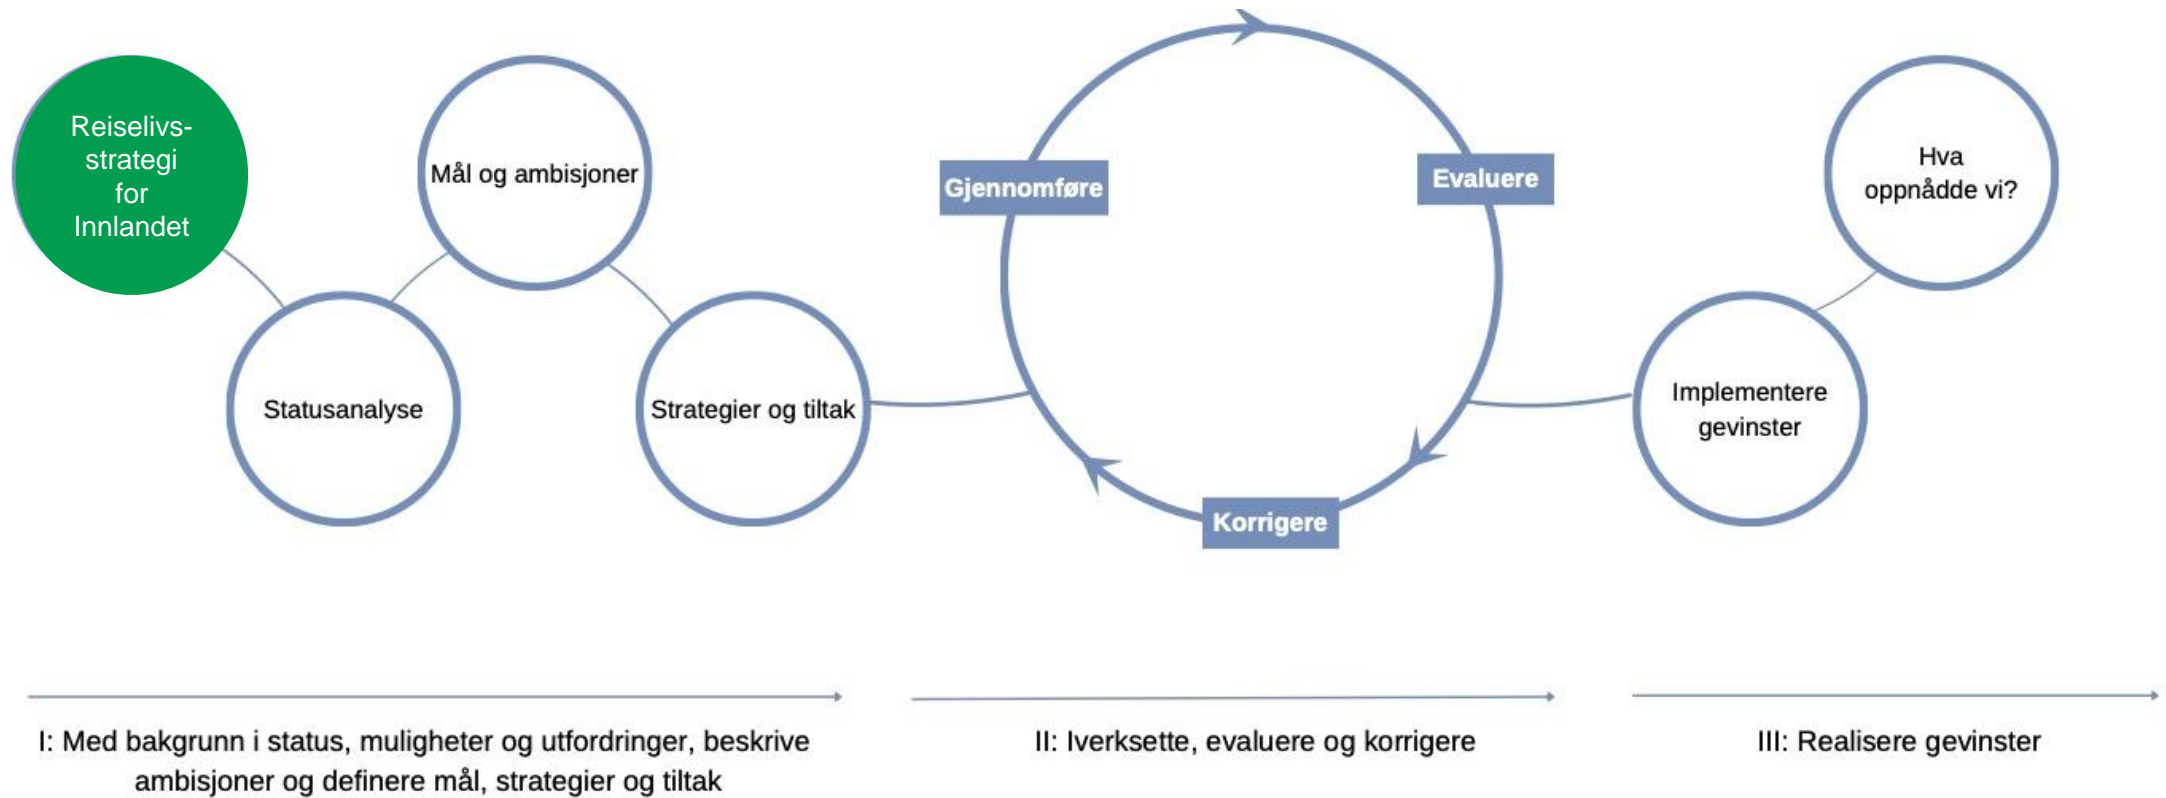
Reiselivs-strategi for Innlandet

Mål og ambisjoner

Statusanalyse

Strategier og tiltak

Gjennomføre

Evaluere

Korrigere

Hva oppnådde vi?

Implementere gevinster

I: Med bakgrunn i status, muligheter og utfordringer, beskrive ambisjoner og definere mål, strategier og tiltak

II: Iverksette, evaluere og korrigere

III: Realisere gevinster